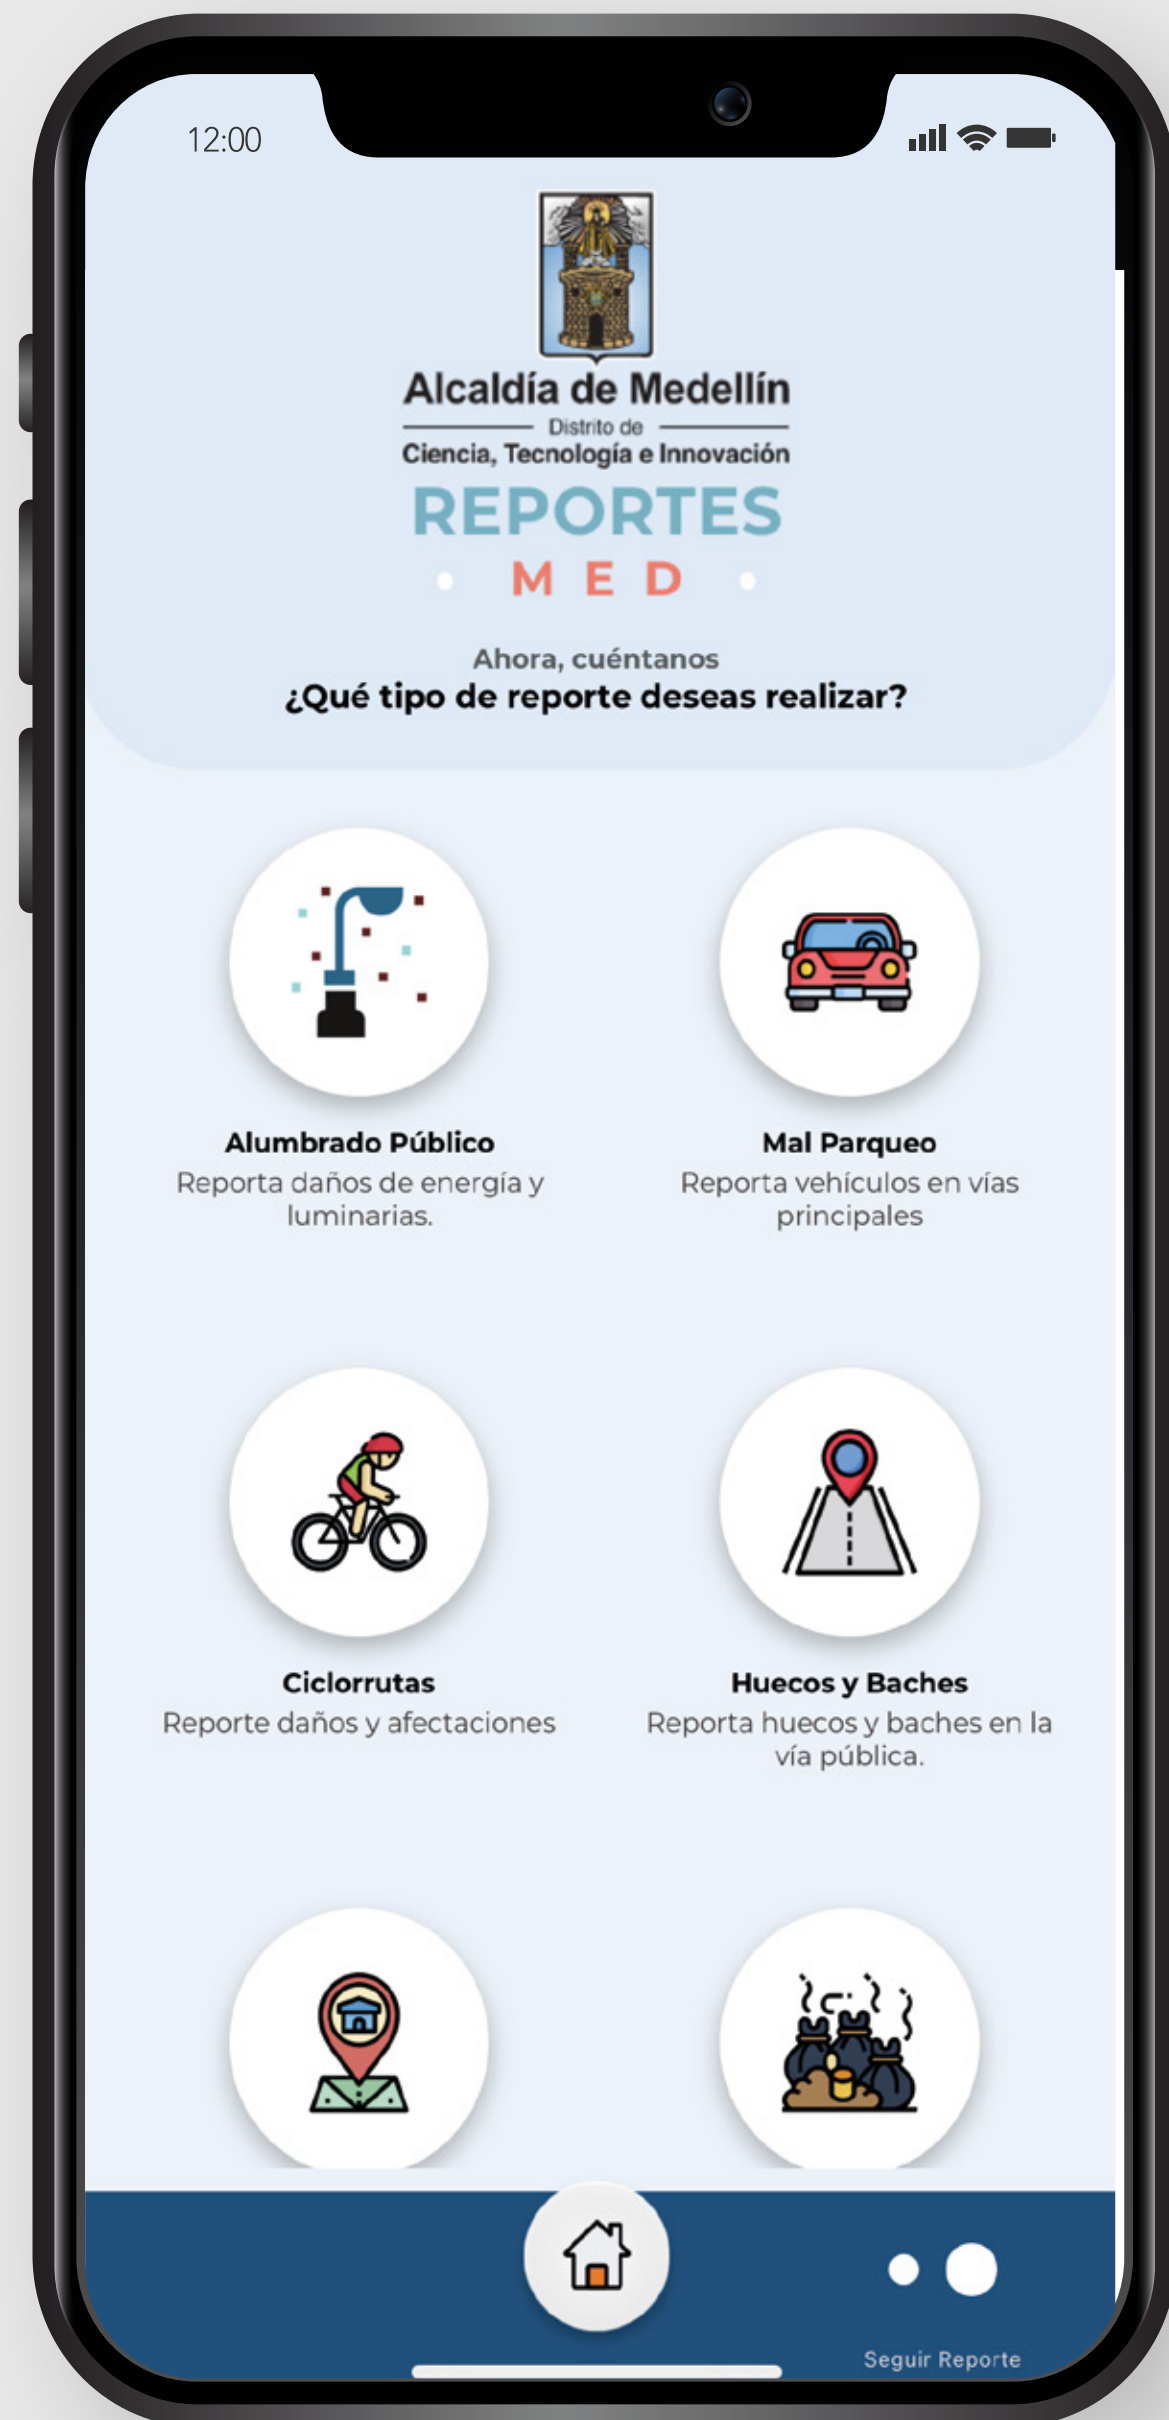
12:00

Alcaldía de Medellín
Distrito de
Ciencia, Tecnología e Innovación

REPORTES
MED

Ahora, cuéntanos
¿Qué tipo de reporte deseas realizar?

Alumbrado Público
Reporta daños de energía y luminarias.

Mal Parqueo
Reporta vehículos en vías principales

Ciclorrutas
Reporte daños y afectaciones

Huecos y Baches
Reporta huecos y baches en la vía pública.

Seguir Reporte